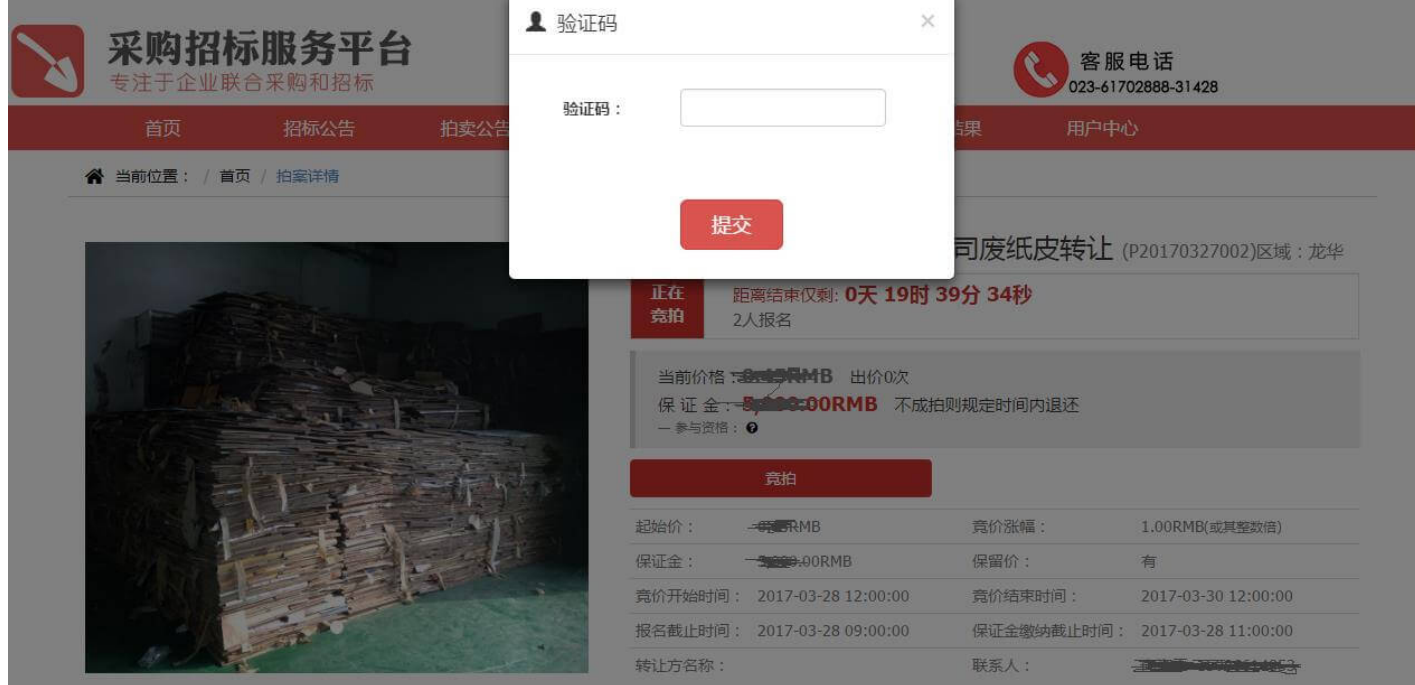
采购招标服务平台
专注于企业联合采购和招标

客服电话
023-61702888-31428

首页 招标公告 拍卖公告 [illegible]结果 用户中心

当前位置： / 首页 / 拍案详情

验证码 ×

验证码：

提交

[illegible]司废纸皮转让 (P20170327002)区域：龙华

正在竞拍 距离结束仅剩: 0天 19时 39分 34秒
2人报名

当前价格：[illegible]RMB 出价0次
保 证 金：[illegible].00RMB 不成拍则规定时间内退还
— 参与资格：

竞拍

| | | | |
|---|---|---|---|
| 起始价： | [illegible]RMB | 竞价涨幅： | 1.00RMB(或其整数倍) |
| 保证金： | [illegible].00RMB | 保留价： | 有 |
| 竞价开始时间： | 2017-03-28 12:00:00 | 竞价结束时间： | 2017-03-30 12:00:00 |
| 报名截止时间： | 2017-03-28 09:00:00 | 保证金缴纳截止时间： | 2017-03-28 11:00:00 |
| 转让方名称： | | 联系人： | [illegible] |